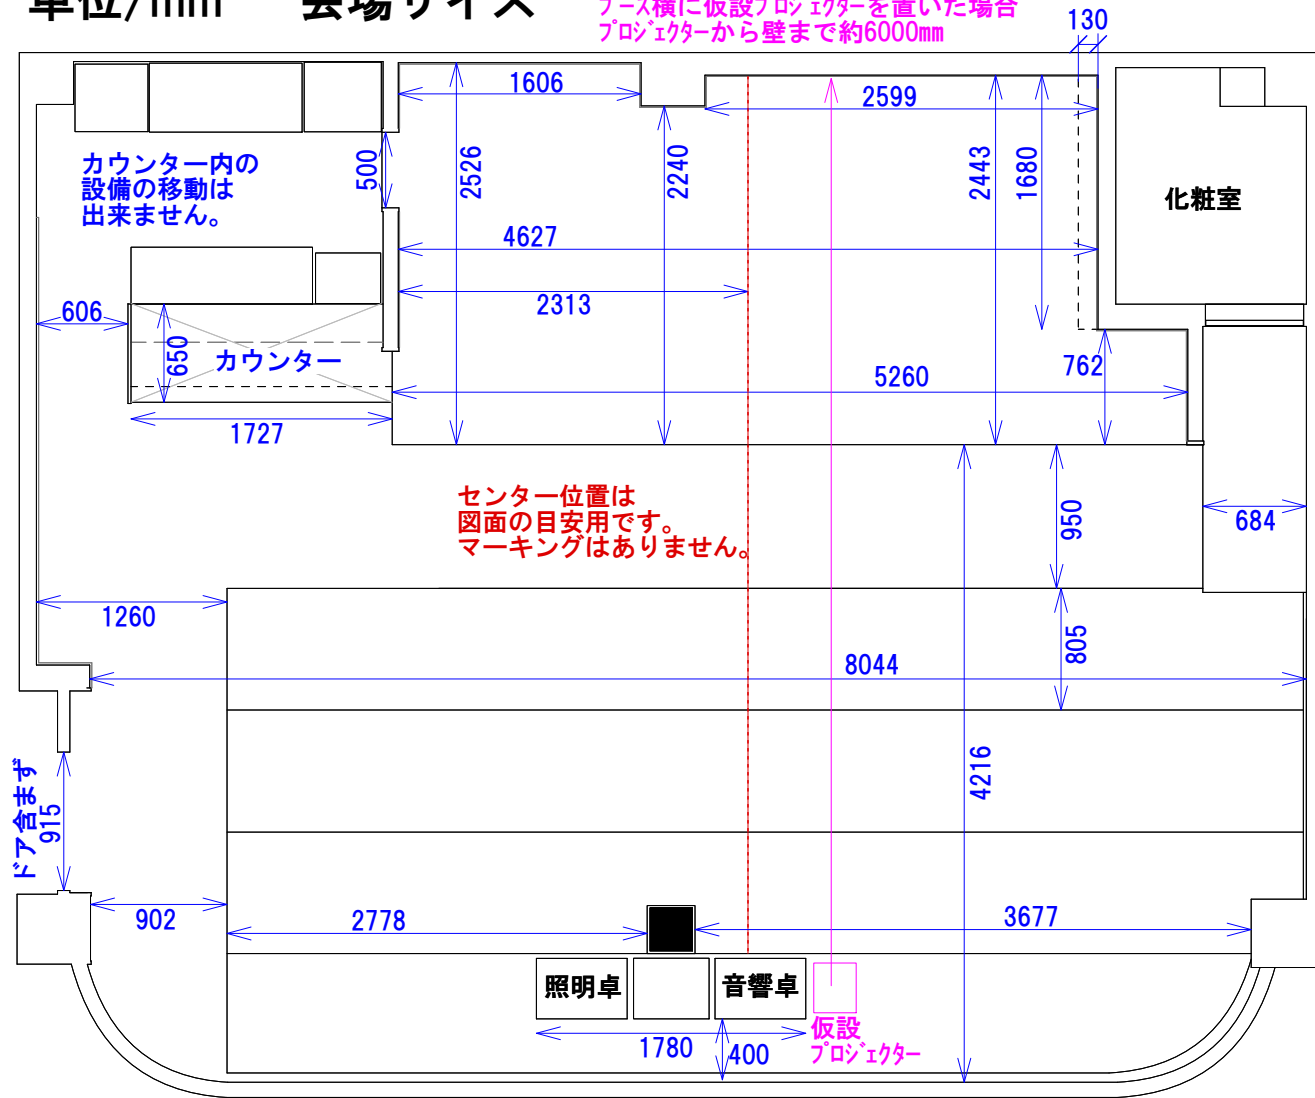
単位/mm　会場サイズ

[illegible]ース横に仮設プロジェクターを置いた場合
プロジェクターから壁まで約6000mm

130

1606

2599

500

2526

2240

2443

1680

カウンター内の
設備の移動は
出来ません。

化粧室

4627

2313

606

650

カウンター

5260

762

1727

センター位置は
図面の目安用です。
マーキングはありません。

950

684

1260

805

8044

4216

ドア含まず
915

902

2778

3677

照明卓

音響卓

仮設
プロジェクター

1780

400